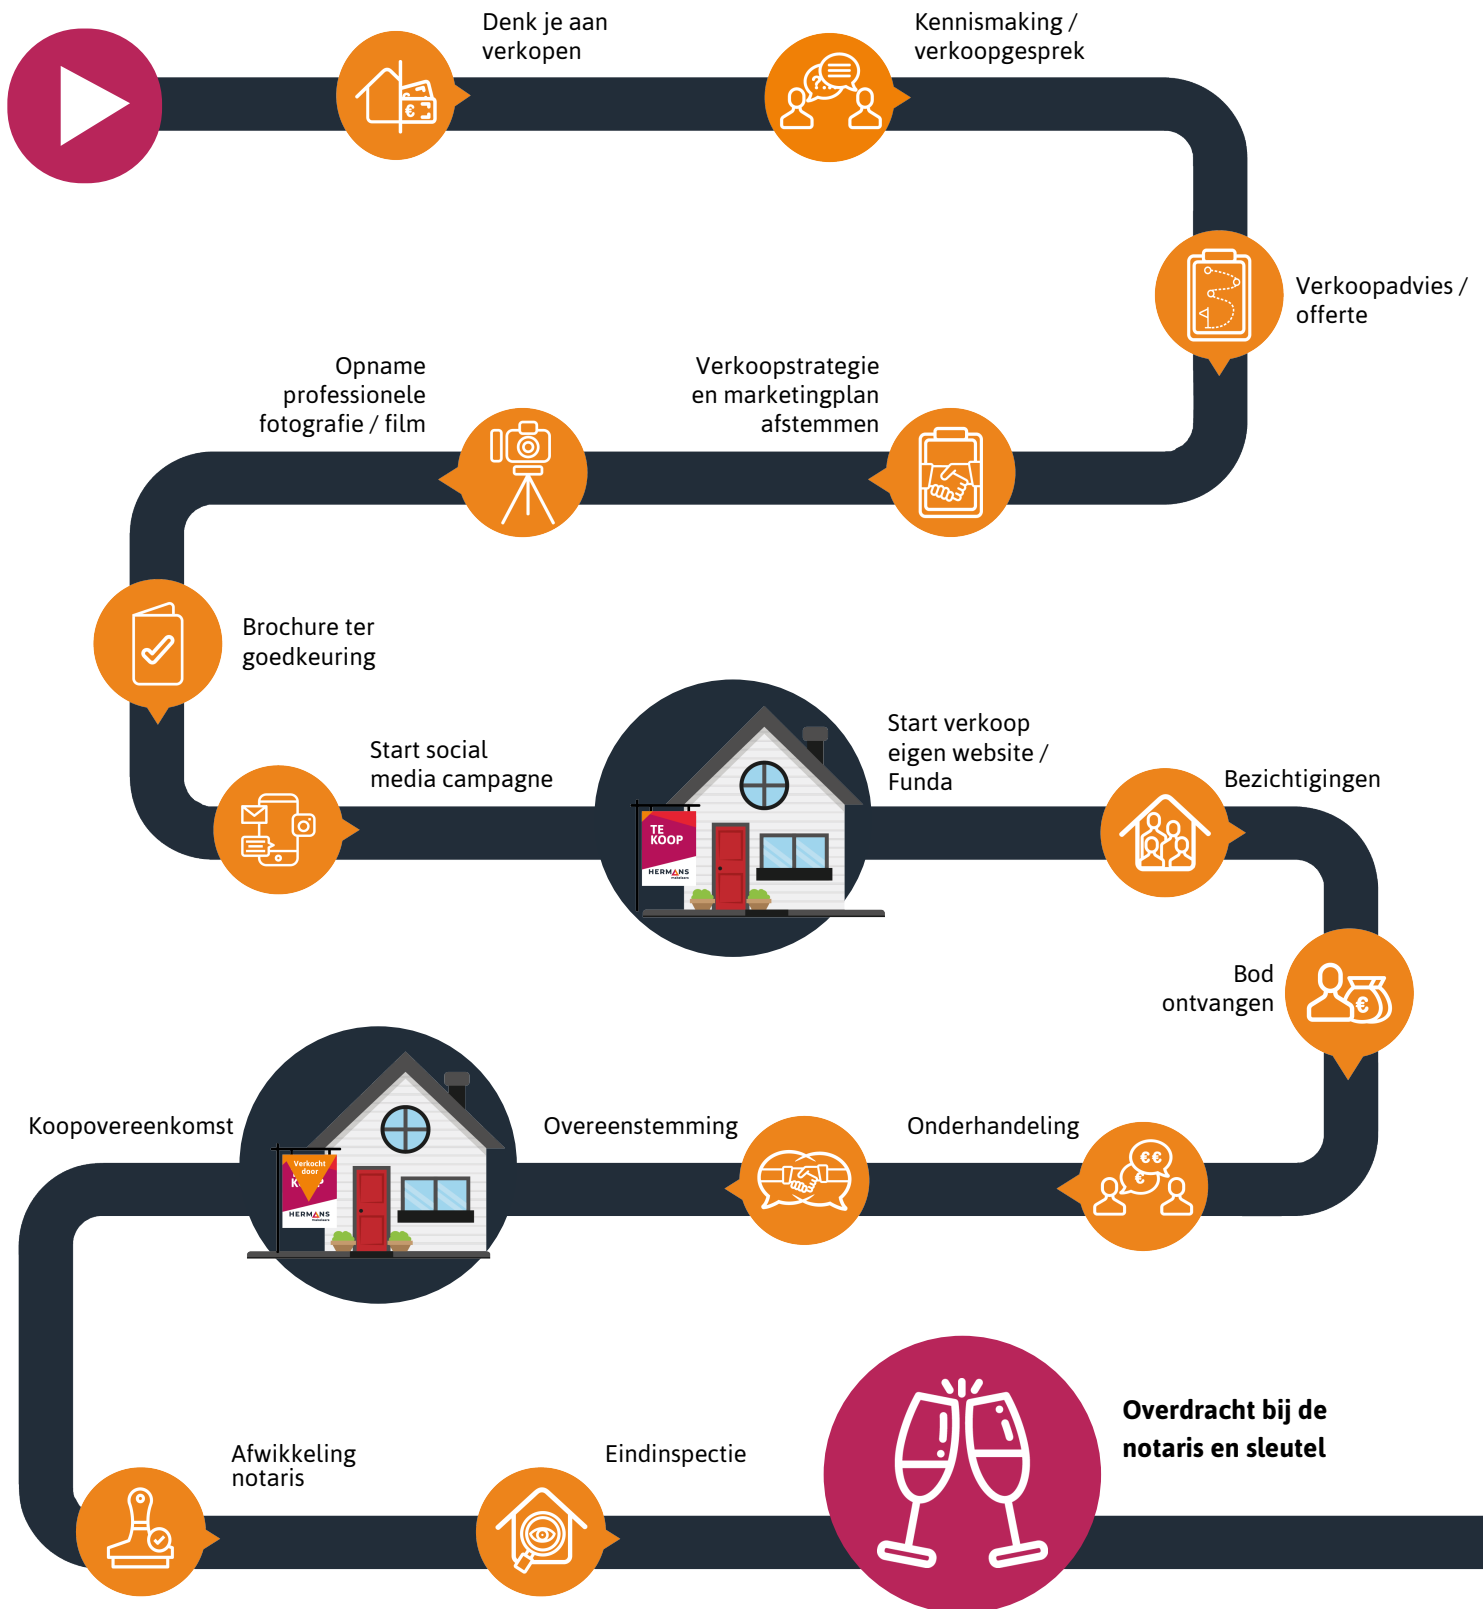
Denk je aan verkopen

Kennismaking / verkoopgesprek

Verkoopadvies / offerte

Verkoopstrategie en marketingplan afstemmen

Opname professionele fotografie / film

Brochure ter goedkeuring

Start social media campagne

TE KOOP

HERMANS

Start verkoop eigen website / Funda

Bezichtigingen

Bod ontvangen

Onderhandeling

Overeenstemming

Koopovereenkomst

Verkocht door

HERMANS

Afwikkeling notaris

Eindinspectie

Overdracht bij de notaris en sleutel